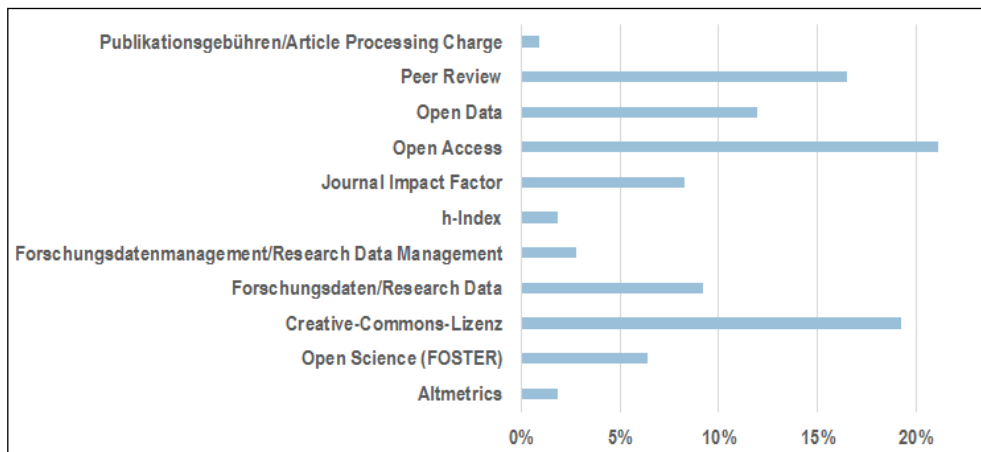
Publikationsgebühren/Article Processing Charge
Peer Review
Open Data
Open Access
Journal Impact Factor
h-Index
Forschungsdatenmanagement/Research Data Management
Forschungsdaten/Research Data
Creative-Commons-Lizenz
Open Science (FOSTER)
Altmetrics

0%
5%
10%
15%
20%